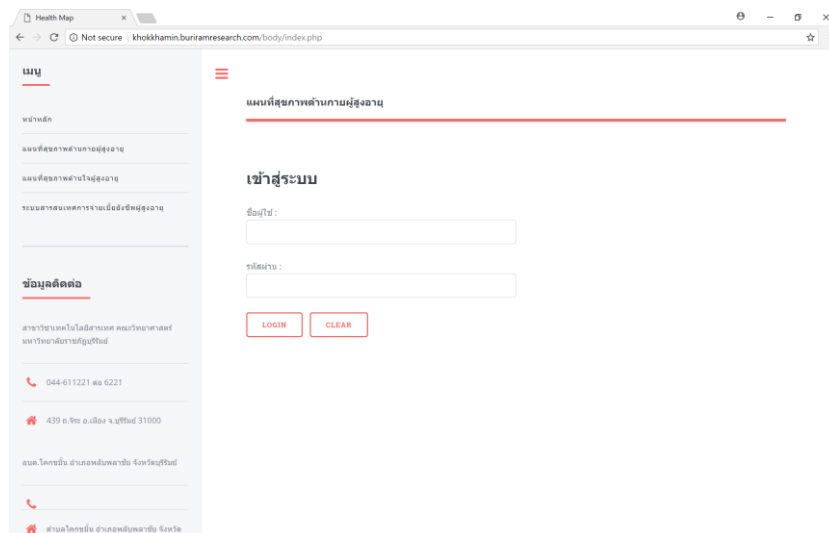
Health Map
Not secure | khokkhamin.buriramresearch.com/body/index.php

เมนู

หน้าหลัก

แผนที่สุขภาพด้านกายผู้สูงอายุ

แผนที่สุขภาพด้านใจผู้สูงอายุ

ระบบสารสนเทศการจ่ายเบี้ยยังชีพผู้สูงอายุ

ข้อมูลติดต่อ

สาขาวิชาเทคโนโลยีสารเทศ คณะวิทยาศาสตร์ มหาวิทยาลัยราชภัฏบุรีรัมย์

044-611221 ต่อ 6221

439 ถ.จิระ อ.เมือง จ.บุรีรัมย์ 31000

อบต.โคกขมิ้น อำเภอพลับพลาชัย จังหวัดบุรีรัมย์

ตำบลโคกขมิ้น อำเภอพลับพลาชัย จังหวัด

แผนที่สุขภาพด้านกายผู้สูงอายุ

เข้าสู่ระบบ

ชื่อผู้ใช้ :

รหัสผ่าน :

LOGIN CLEAR